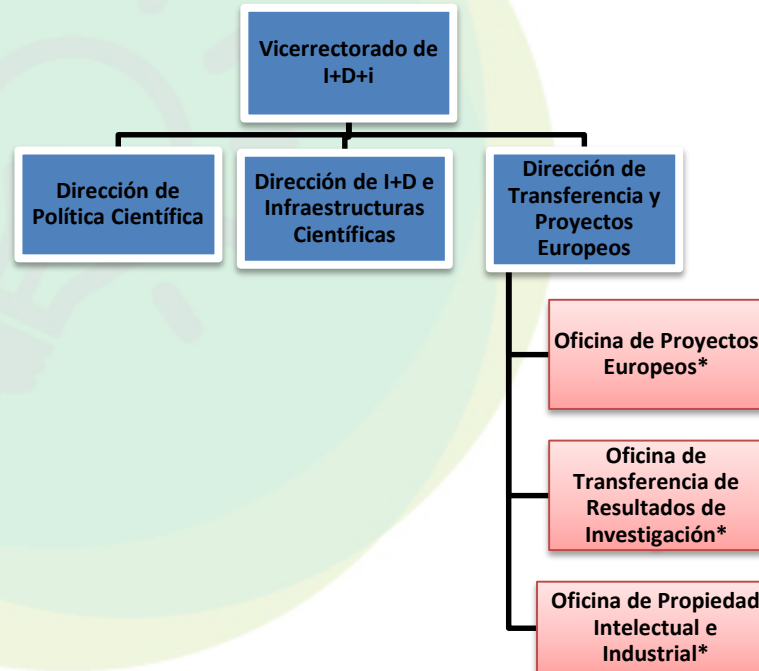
Vicerrectorado de I+D+i

Dirección de Política Científica

Dirección de I+D e Infraestructuras Científicas

Dirección de Transferencia y Proyectos Europeos

Oficina de Proyectos Europeos*

Oficina de Transferencia de Resultados de Investigación*

Oficina de Propiedad Intelectual e Industrial*